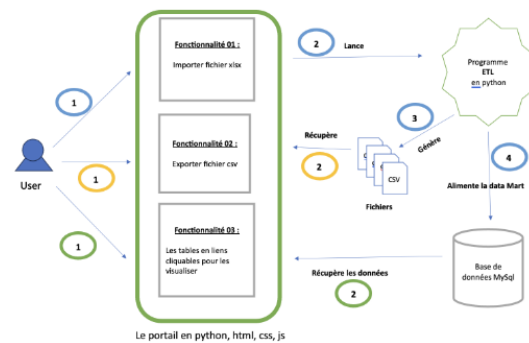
User

1

1

1

Fonctionnalité 01 :

Importer fichier xlsx

Fonctionnalité 02 :

Exporter fichier csv

Fonctionnalité 03 :

Les tables en liens cliquables pour les visualiser

Le portail en python, html, css, js

2

Lance

Programme ETL en python

3

Génère

Récupère

2

CSV

Fichiers

4

Alimente la data Mart

Base de données MySql

Récupère les données

2